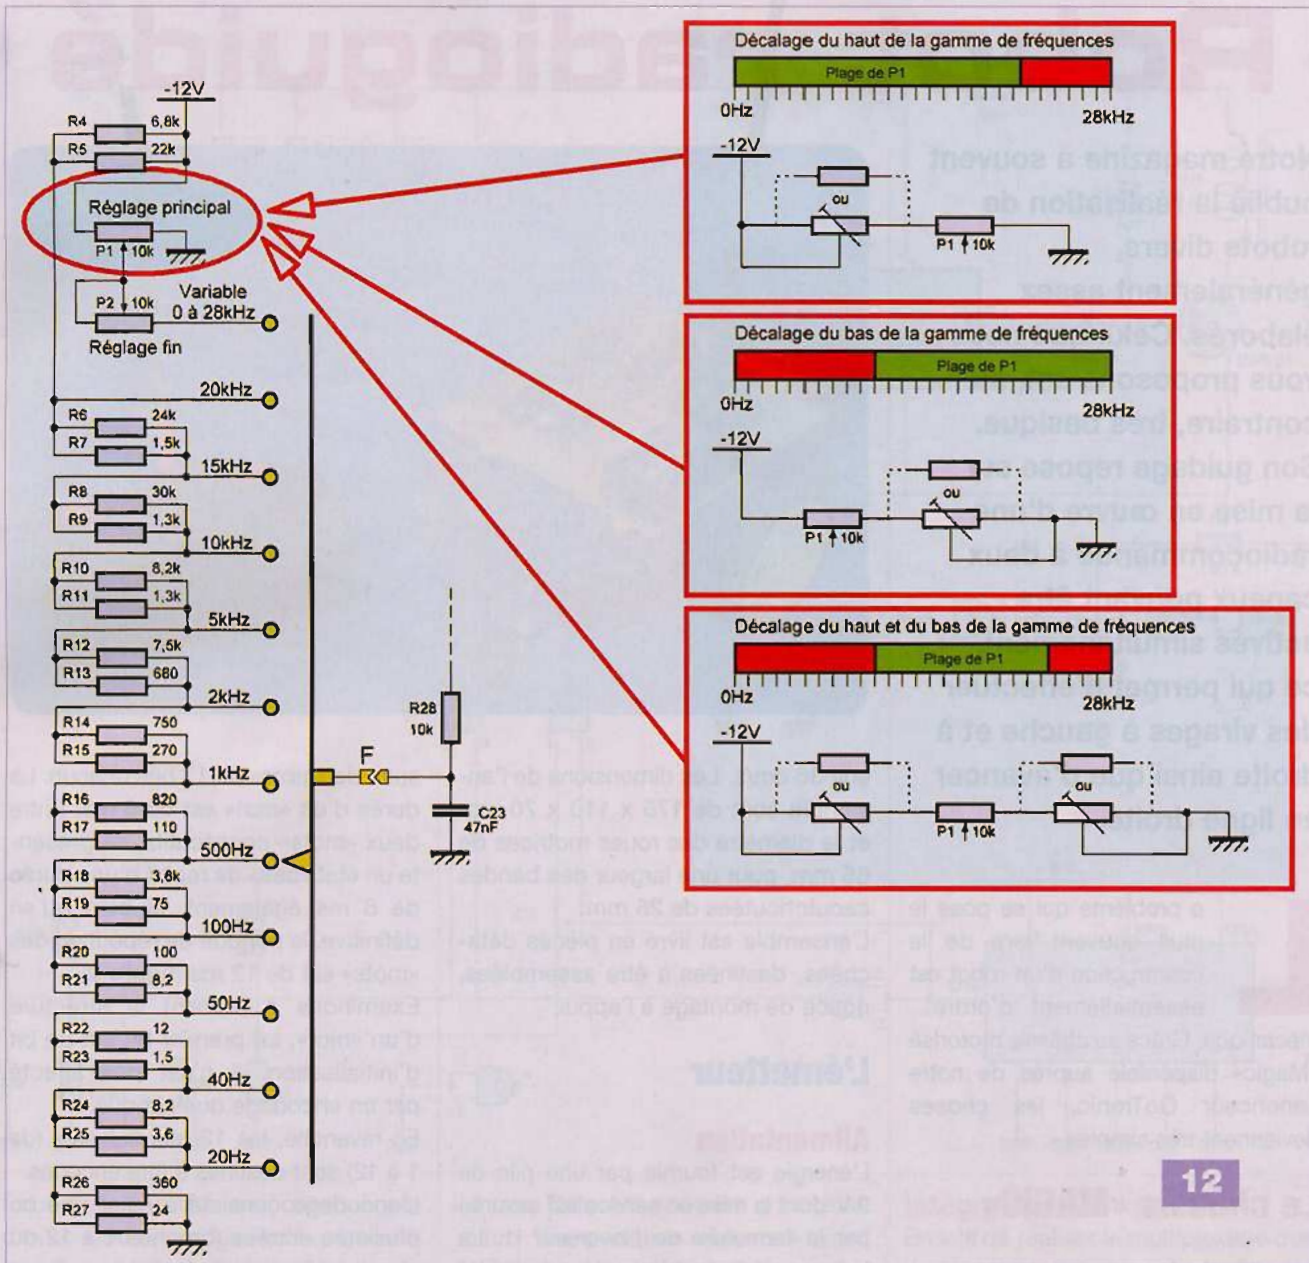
-12V
R4 6,8k
R5 22k
Réglage principal
P1 10k
P2 10k
Variable
0 à 28kHz
Réglage fin
20kHz
R6 24k
R7 1,5k
15kHz
R8 30k
R9 1,3k
10kHz
R10 8,2k
R11 1,3k
5kHz
R12 7,5k
R13 680
2kHz
R14 750
R15 270
1kHz
R16 820
R17 110
500Hz
R18 3,6k
R19 75
100Hz
R20 100
R21 8,2
50Hz
R22 12
R23 1,5
40Hz
R24 8,2
R25 3,6
20Hz
R26 360
R27 24
R28 10k
F
C23 47nF

Décalage du haut de la gamme de fréquences
Plage de P1
0Hz
28kHz
-12V
ou
P1 10k

Décalage du bas de la gamme de fréquences
Plage de P1
0Hz
28kHz
-12V
ou
P1 10k

Décalage du haut et du bas de la gamme de fréquences
Plage de P1
0Hz
28kHz
-12V
ou
ou
P1 10k

12